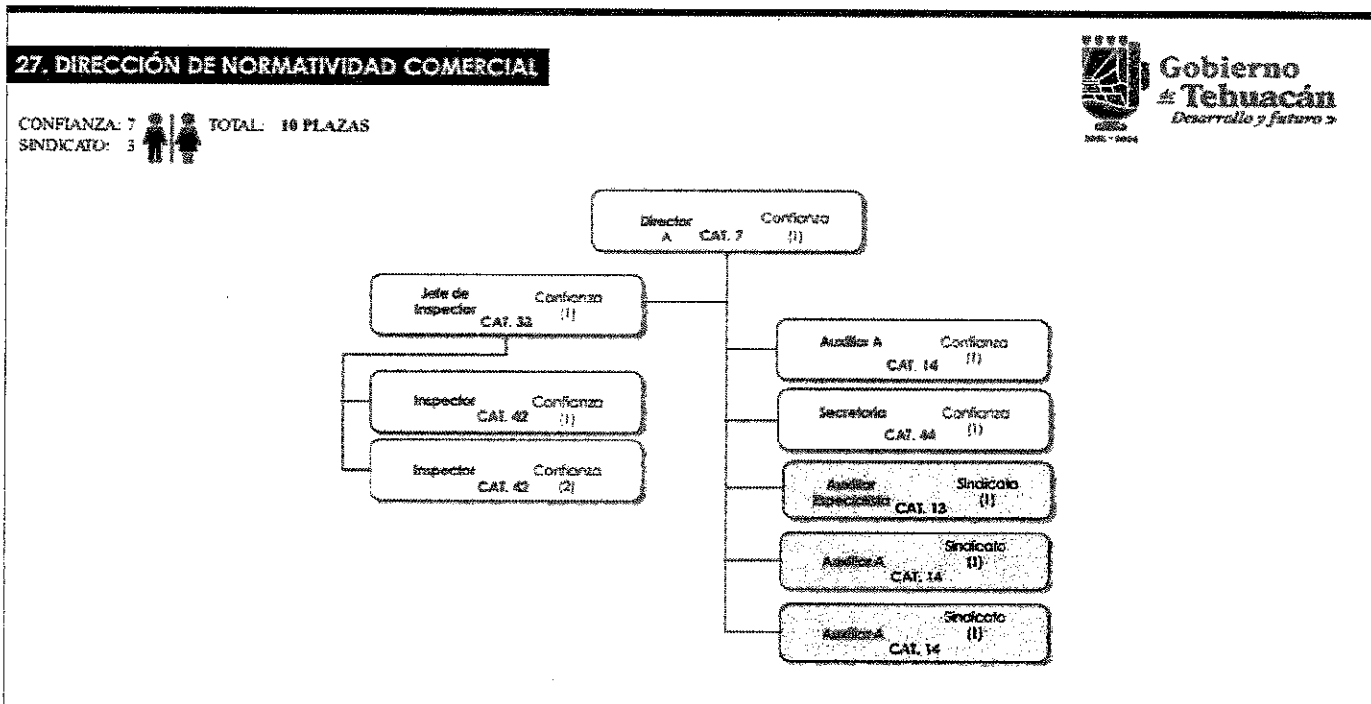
27. DIRECCIÓN DE NORMATIVIDAD COMERCIAL

CONFIANZA: 7
SINDICATO: 3
TOTAL: 10 PLAZAS

Gobierno de Tehuacán
Desarrollo y futuro

Director A CAT. 7 Confianza (1)

Jefe de Inspector CAT. 32 Confianza (1)

Inspector CAT. 42 Confianza (1)

Inspector CAT. 42 Confianza (2)

Auxiliar A CAT. 14 Confianza (1)

Secretaria CAT. 44 Confianza (1)

Auxiliar Especialista CAT. 13 Sindicato (1)

Auxiliar A CAT. 14 Sindicato (1)

Auxiliar A CAT. 14 Sindicato (1)